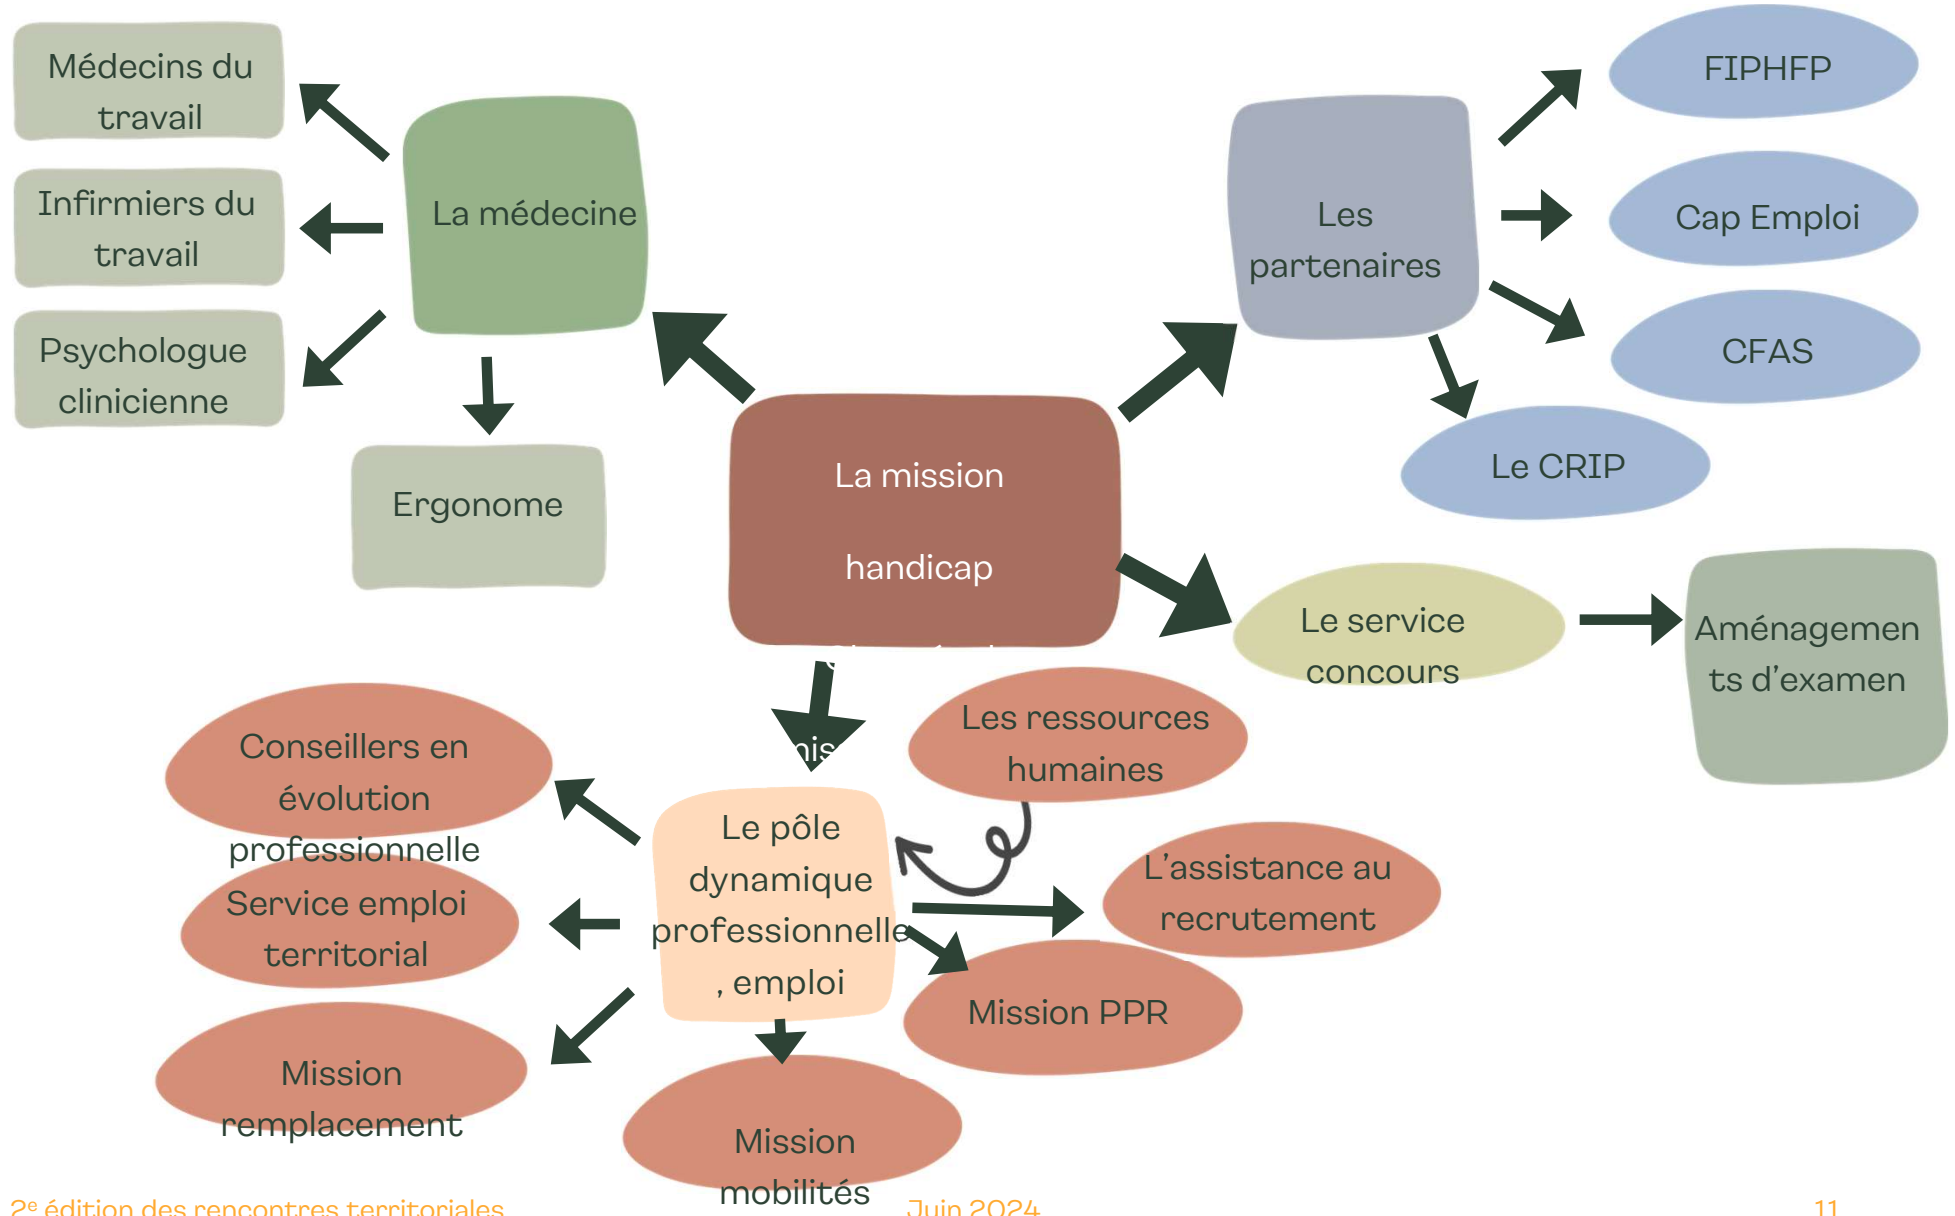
Médecins du travail

Infirmiers du travail

Psychologue clinicienne

La médecine

Ergonome

Les partenaires

FIPHFP

Cap Emploi

CFAS

Le CRIP

La mission handicap

Le service concours

Aménagements d'examen

Les ressources humaines

Conseillers en évolution professionnelle

Service emploi territorial

Mission remplacement

Le pôle dynamique professionnelle, emploi

L'assistance au recrutement

Mission PPR

Mission mobilités

2e édition des rencontres territoriales
Juin 2024
11